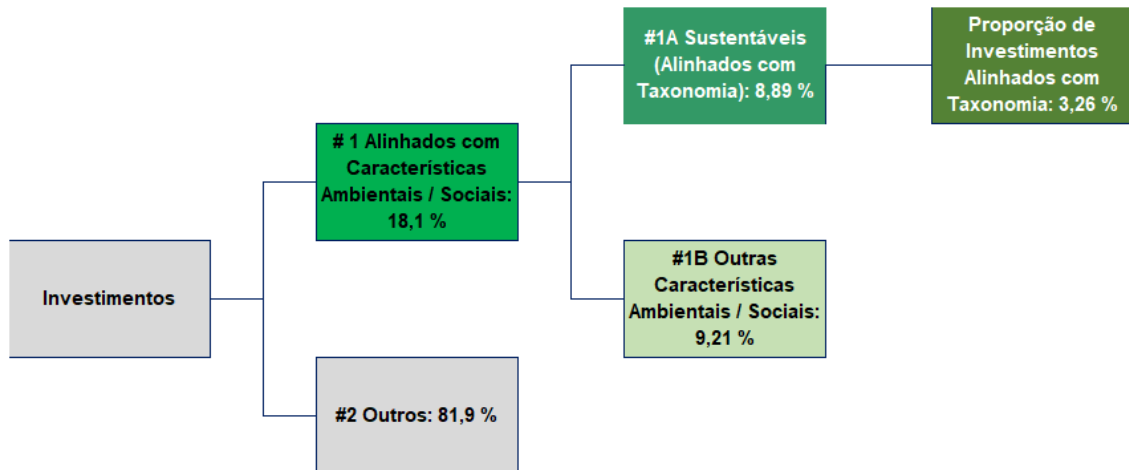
#1A Sustentáveis (Alinhados com Taxonomia): 8,89 %

Proporção de Investimentos Alinhados com Taxonomia: 3,26 %

# 1 Alinhados com Características Ambientais / Sociais: 18,1 %

#1B Outras Características Ambientais / Sociais: 9,21 %

Investimentos

#2 Outros: 81,9 %